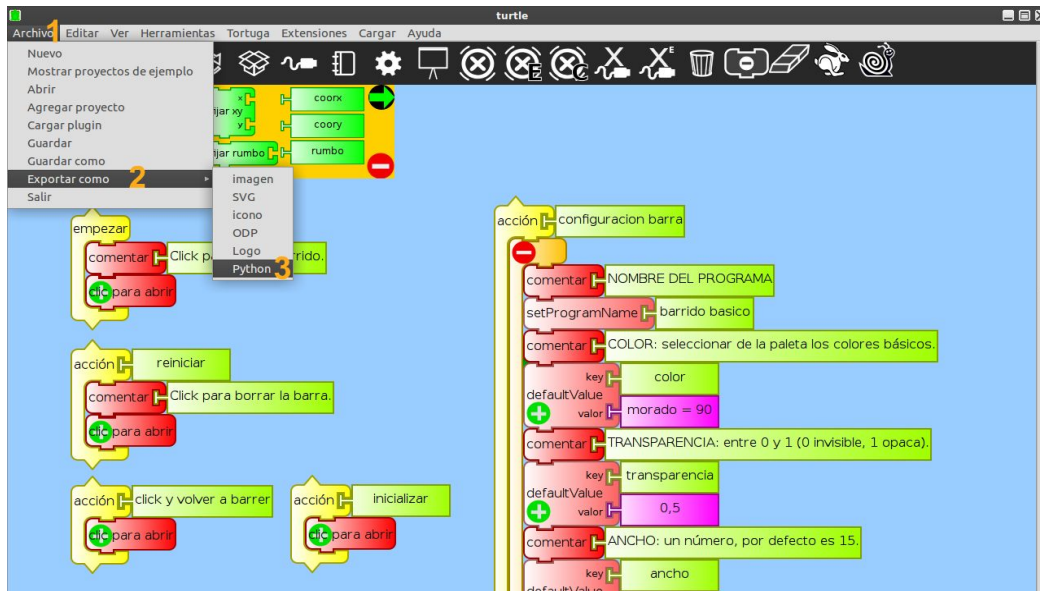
turtle

Archivo 1 Editar Ver Herramientas Tortuga Extensiones Cargar Ayuda

Nuevo
Mostrar proyectos de ejemplo
Abrir
Agregar proyecto
Cargar plugin
Guardar
Guardar como
Exportar como 2
Salir

imagen
SVG
icono
ODP
Logo
Python 3

fijar xy
x coorx
y coory
fijar rumbo rumbo

empezar
comentar Click pa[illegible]rrido.
clic para abrir

acción reiniciar
comentar Click para borrar la barra.
clic para abrir

acción click y volver a barrer
clic para abrir

acción inicializar
clic para abrir

acción configuracion barra
comentar NOMBRE DEL PROGRAMA
setProgramName barrido basico
comentar COLOR: seleccionar de la paleta los colores básicos.
defaultValue key color
valor morado = 90
comentar TRANSPARENCIA: entre 0 y 1 (0 invisible, 1 opaca).
defaultValue key transparencia
valor 0,5
comentar ANCHO: un número, por defecto es 15.
key ancho
defaultValue